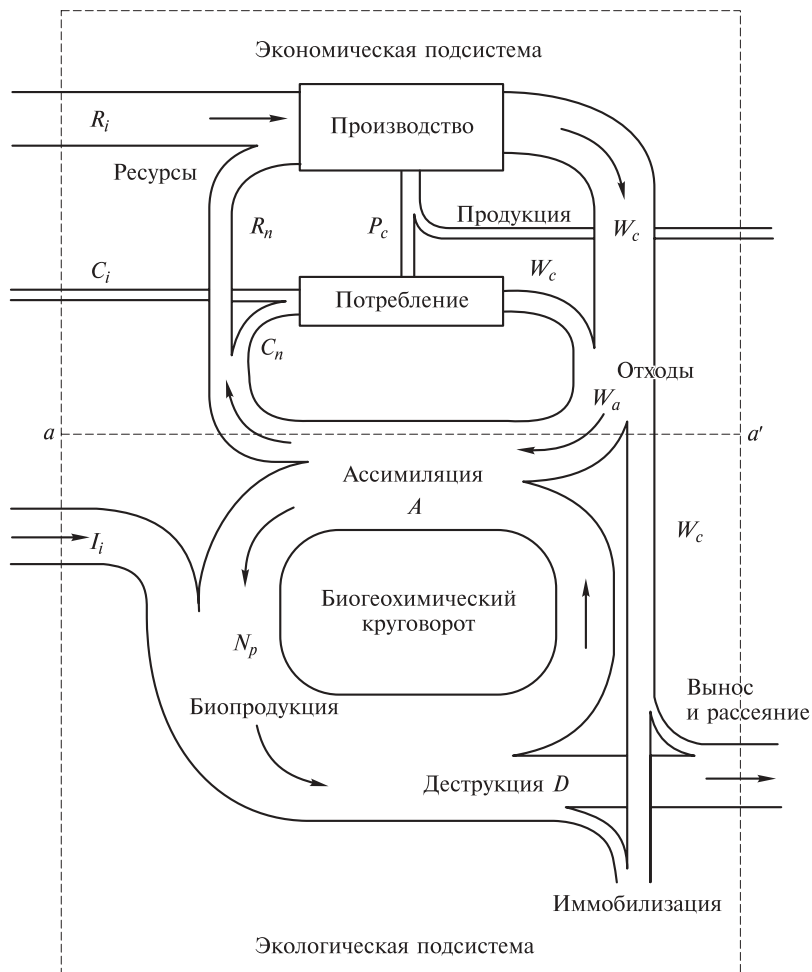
Экономическая подсистема

$R_i$

Производство

Ресурсы

$R_n$

$P_c$

Продукция

$W_c$

$C_i$

$W_c$

Потребление

$C_n$

Отходы

$W_a$

$a$

$a'$

Ассимиляция

$A$

$I_i$

$W_c$

Биогеохимический круговорот

$N_p$

Биопродукция

Вынос и рассеяние

Деструкция $D$

Иммобилизация

Экологическая подсистема